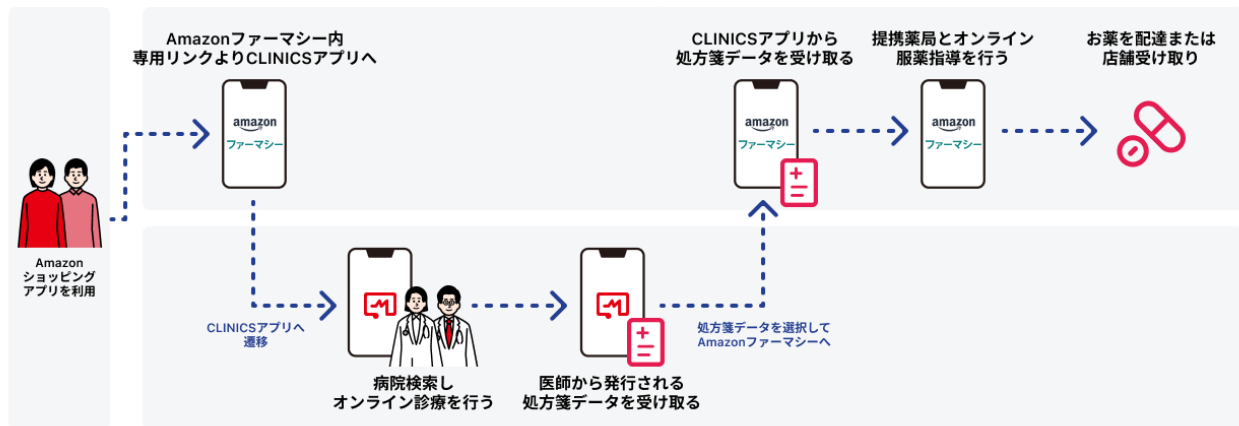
Amazon
ショッピング
アプリを利用

Amazonファーマシー内
専用リンクよりCLINICSアプリへ

amazon
ファーマシー

CLINICSアプリへ
遷移

病院検索し
オンライン診療を行う

医師から発行される
処方箋データを受け取る

処方箋データを選択して
Amazonファーマシーへ

CLINICSアプリから
処方箋データを受け取る

amazon
ファーマシー

提携薬局とオンライン
服薬指導を行う

amazon
ファーマシー

お薬を配達または
店舗受け取り